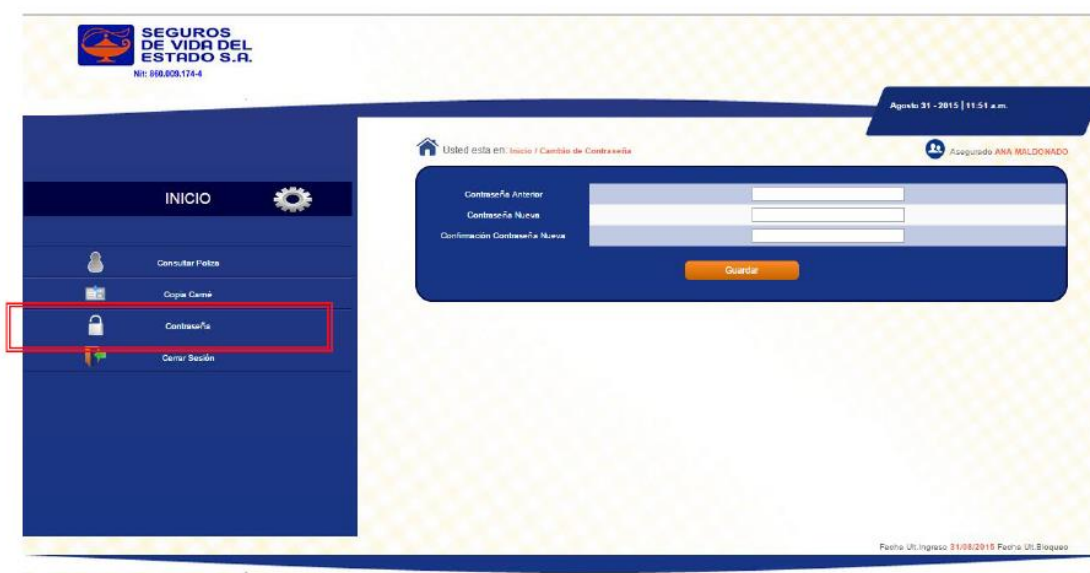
SEGUROS DE VIDA DEL ESTADO S.A.
Nit: 860.009.174-4

Agosto 31 - 2015 | 11:51 a.m.

Usted esta en: Inicio / Cambio de Contraseña

Asegurado ANA MALDONADO

INICIO

Consultar Poliza
Copia Carné
Contraseña
Cerrar Sesión

Contraseña Anterior
Contraseña Nueva
Confirmación Contraseña Nueva

Guardar

Fecha Ult.Ingreso 31/08/2015 Fecha Ult.Bloqueo